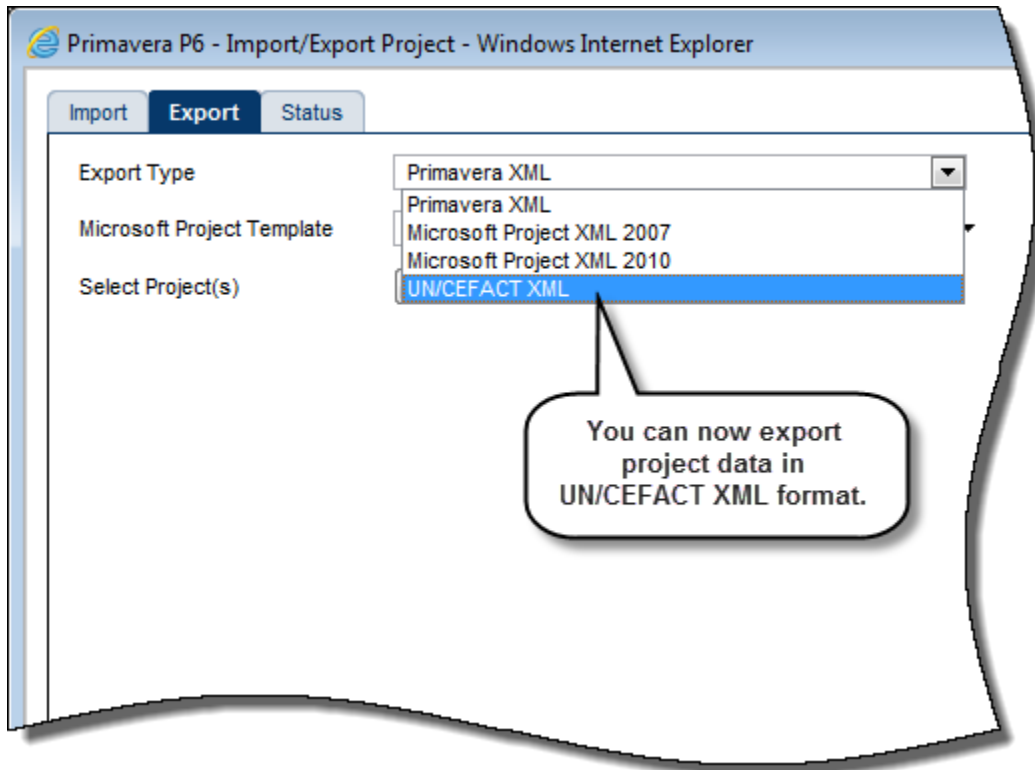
Primavera P6 - Import/Export Project - Windows Internet Explorer

Import | Export | Status

Export Type

Primavera XML

Microsoft Project Template

Select Project(s)

Primavera XML
Microsoft Project XML 2007
Microsoft Project XML 2010
UN/CEFACT XML

You can now export project data in UN/CEFACT XML format.